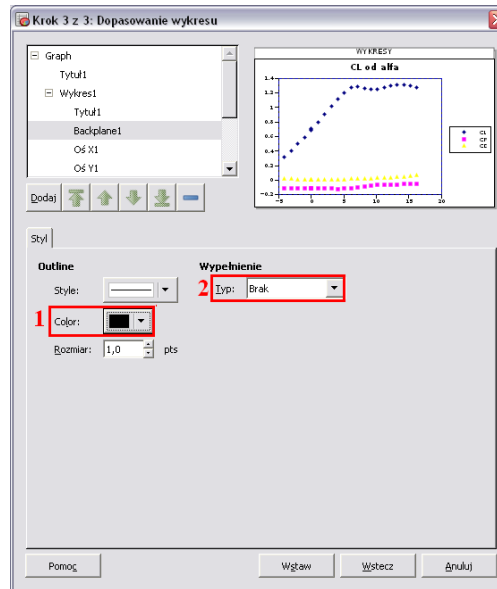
Krok 3 z 3: Dopasowanie wykresu

Graph
Tytuł1
Wykres1
Tytuł1
Backplane1
Oś X1
Oś Y1

WYKRESY
CL od alfa
1.4
1.2
1
0.8
0.6
0.4
0.2
0
-0.2
-5
0
5
10
15
20
CL
CF
CE

Dodaj

Styl

Outline
Style:
1 Color:
Rozmiar: 1,0 pts

Wypełnienie
2 Typ: Brak

Pomoc
Wstaw
Wstecz
Anuluj